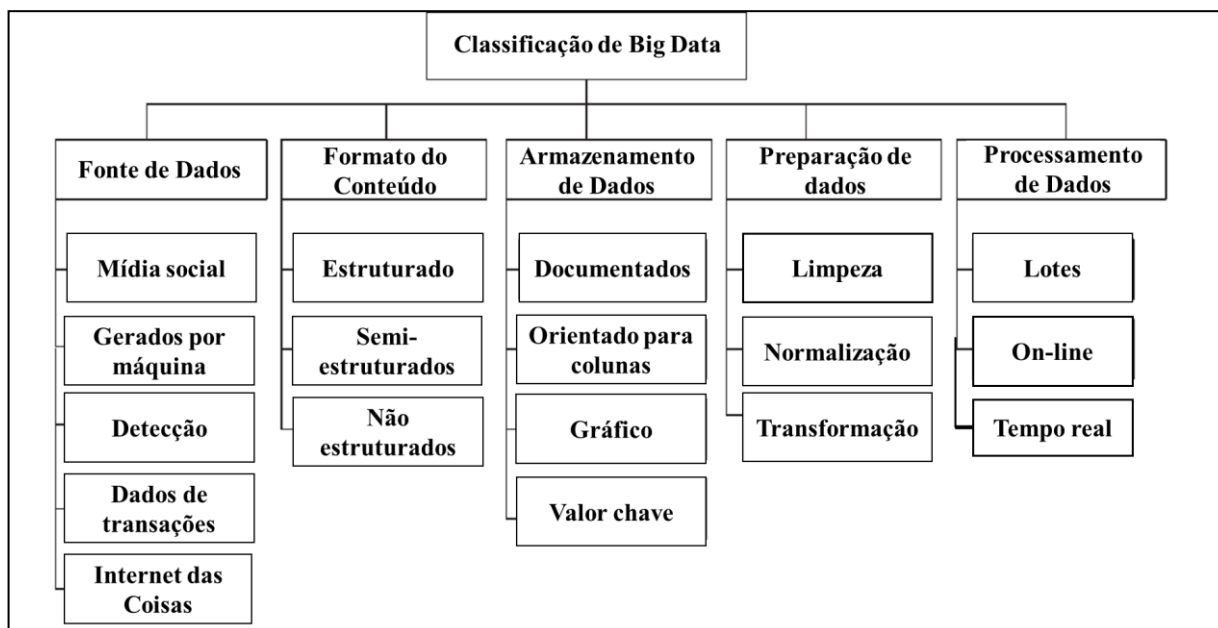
Classificação de Big Data

Fonte de Dados

Mídia social

Gerados por máquina

Detecção

Dados de transações

Internet das Coisas

Formato do Conteúdo

Estruturado

Semi-estruturados

Não estruturados

Armazenamento de Dados

Documentados

Orientado para colunas

Gráfico

Valor chave

Preparação de dados

Limpeza

Normalização

Transformação

Processamento de Dados

Lotes

On-line

Tempo real